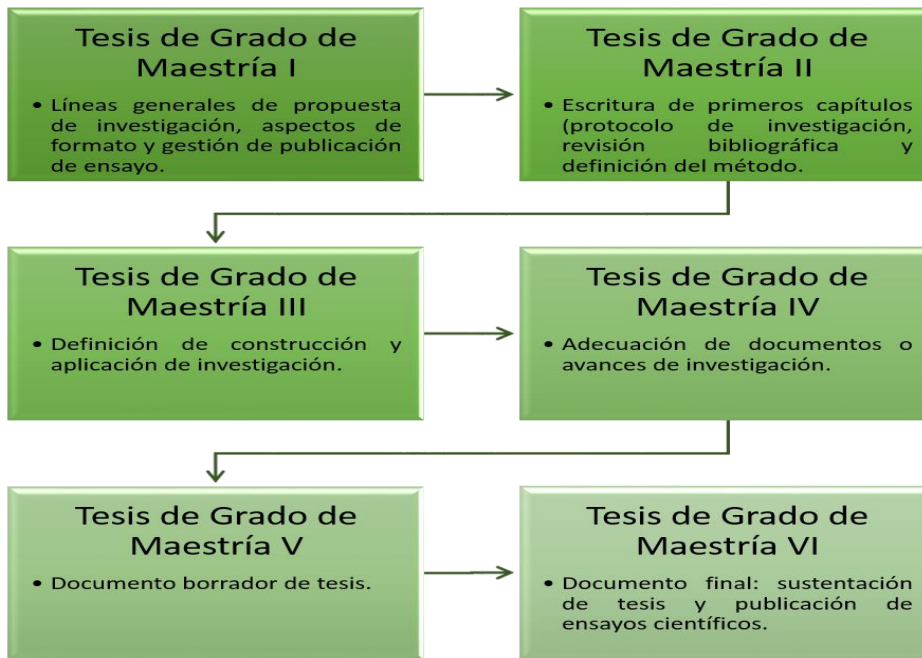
Tesis de Grado de Maestría I

• Líneas generales de propuesta de investigación, aspectos de formato y gestión de publicación de ensayo.

Tesis de Grado de Maestría II

• Escritura de primeros capítulos (protocolo de investigación, revisión bibliográfica y definición del método.

Tesis de Grado de Maestría III

• Definición de construcción y aplicación de investigación.

Tesis de Grado de Maestría IV

• Adecuación de documentos o avances de investigación.

Tesis de Grado de Maestría V

• Documento borrador de tesis.

Tesis de Grado de Maestría VI

• Documento final: sustentación de tesis y publicación de ensayos científicos.